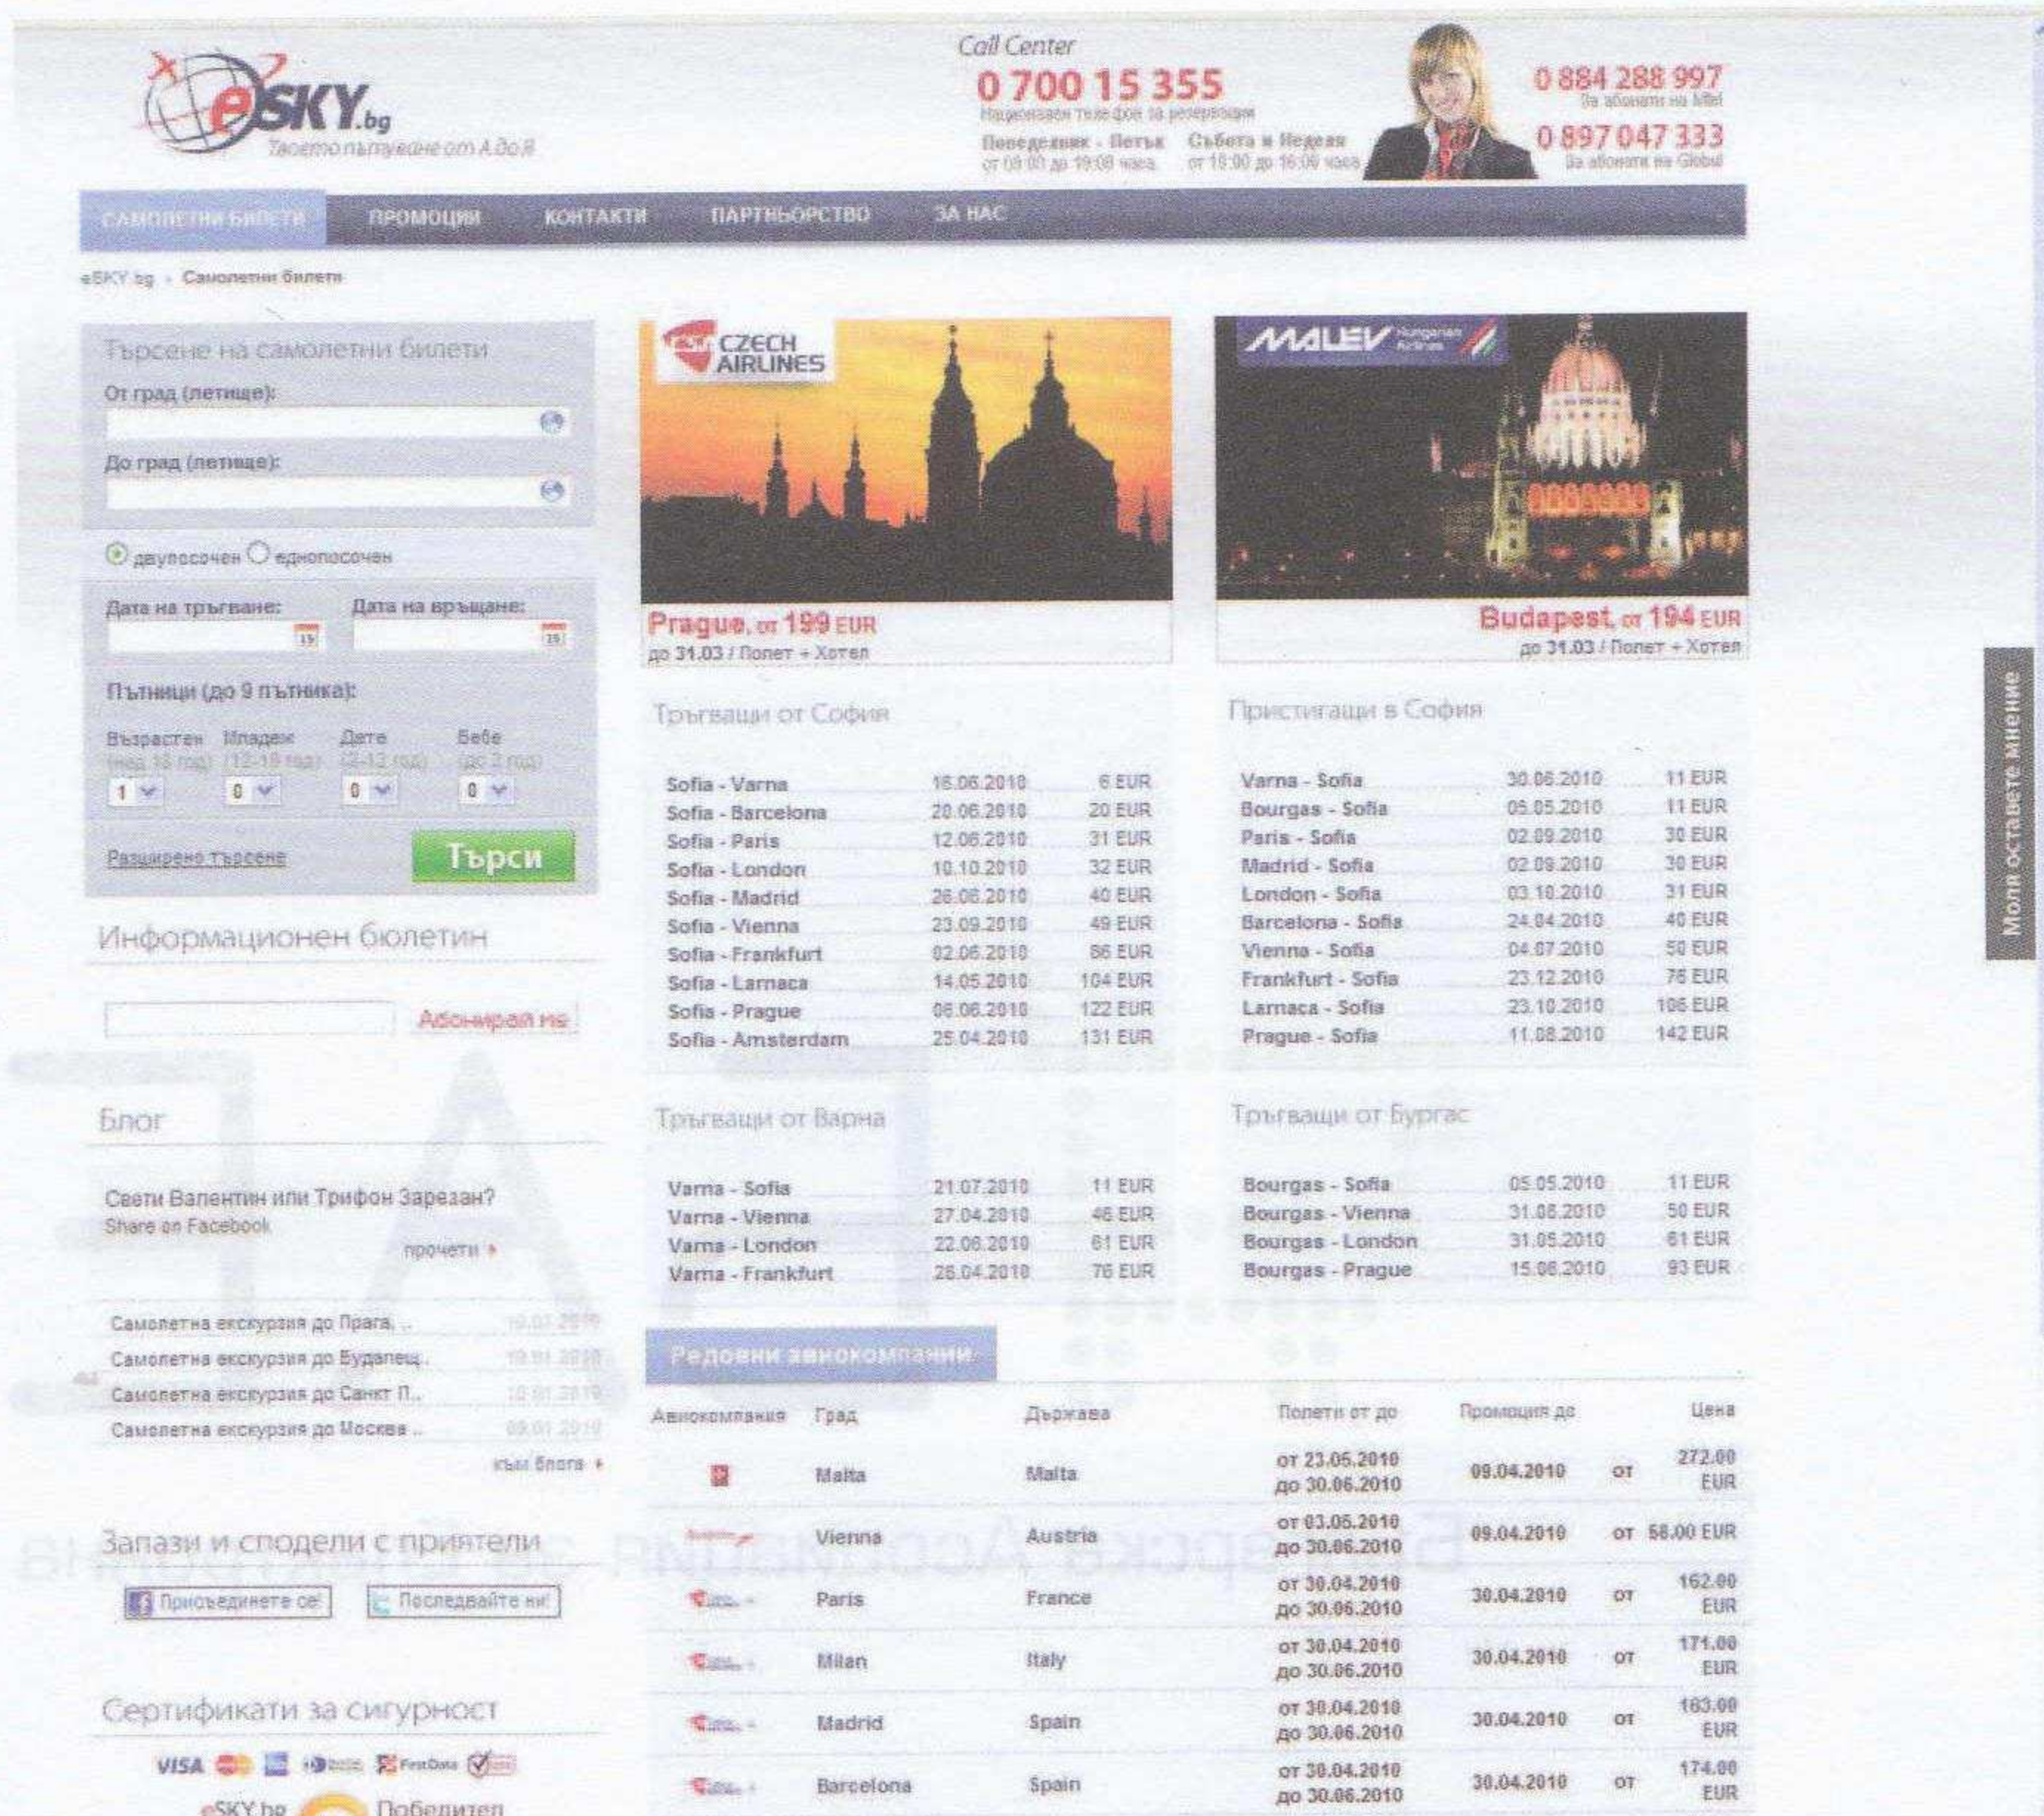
eSKY.bg
Твоето пътуване от А до Я

Call Center
0 700 15 355
Национален телефон за резервации
Понеделник - Петък от 09:00 до 19:00 часа
Събота и Неделя от 10:00 до 16:00 часа

0 884 288 997
За абонати на Mtel
0 897 047 333
За абонати на Globul

САМОЛЕТНИ БИЛЕТИ | ПРОМОЦИИ | КОНТАКТИ | ПАРТНЬОРСТВО | ЗА НАС

eSKY.bg › Самолетни билети

Търсене на самолетни билети
От град (летище):
До град (летище):
двупосочен
еднопосочен
Дата на тръгване:
Дата на връщане:
Пътници (до 9 пътника):
Възрастен (над 18 год.)
Младеж (12-18 год.)
Дете (2-12 год.)
Бебе (до 2 год.)
1 0 0 0
Разширено търсене
Търси

Информационен бюлетин
Абонирай ме

Блог
Свети Валентин или Трифон Зарезан?
Share on Facebook
прочети ›
Самолетна екскурзия до Прага... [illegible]
Самолетна екскурзия до Будапещ... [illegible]
Самолетна екскурзия до Санкт П... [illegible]
Самолетна екскурзия до Москва... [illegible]
към блога ›

Запази и сподели с приятели
Присъединете се!
Последвайте ни!

Сертификати за сигурност
VISA
eSKY.bg Победител

CZECH AIRLINES
Prague, от 199 EUR
до 31.03 / Полет + Хотел

MALEV Hungarian Airlines
Budapest, от 194 EUR
до 31.03 / Полет + Хотел

Тръгващи от София
| | | |
|---|---|---|
| Sofia - Varna | 16.06.2010 | 6 EUR |
| Sofia - Barcelona | 20.06.2010 | 20 EUR |
| Sofia - Paris | 12.06.2010 | 31 EUR |
| Sofia - London | 10.10.2010 | 32 EUR |
| Sofia - Madrid | 26.06.2010 | 40 EUR |
| Sofia - Vienna | 23.09.2010 | 49 EUR |
| Sofia - Frankfurt | 02.06.2010 | 86 EUR |
| Sofia - Larnaca | 14.05.2010 | 104 EUR |
| Sofia - Prague | 06.06.2010 | 122 EUR |
| Sofia - Amsterdam | 25.04.2010 | 131 EUR |

Пристигащи в София
| | | |
|---|---|---|
| Varna - Sofia | 30.06.2010 | 11 EUR |
| Bourgas - Sofia | 05.05.2010 | 11 EUR |
| Paris - Sofia | 02.09.2010 | 30 EUR |
| Madrid - Sofia | 02.09.2010 | 30 EUR |
| London - Sofia | 03.10.2010 | 31 EUR |
| Barcelona - Sofia | 24.04.2010 | 40 EUR |
| Vienna - Sofia | 04.07.2010 | 50 EUR |
| Frankfurt - Sofia | 23.12.2010 | 76 EUR |
| Larnaca - Sofia | 23.10.2010 | 106 EUR |
| Prague - Sofia | 11.08.2010 | 142 EUR |

Тръгващи от Варна
| | | |
|---|---|---|
| Varna - Sofia | 21.07.2010 | 11 EUR |
| Varna - Vienna | 27.04.2010 | 46 EUR |
| Varna - London | 22.06.2010 | 61 EUR |
| Varna - Frankfurt | 26.04.2010 | 76 EUR |

Тръгващи от Бургас
| | | |
|---|---|---|
| Bourgas - Sofia | 05.05.2010 | 11 EUR |
| Bourgas - Vienna | 31.08.2010 | 50 EUR |
| Bourgas - London | 31.05.2010 | 61 EUR |
| Bourgas - Prague | 15.06.2010 | 93 EUR |

Редовни авиокомпании
| Авиокомпания | Град | Държава | Полети от до | Промоция до | | Цена |
|---|---|---|---|---|---|---|
| | Malta | Malta | от 23.05.2010 до 30.06.2010 | 09.04.2010 | от | 272.00 EUR |
| | Vienna | Austria | от 03.05.2010 до 30.06.2010 | 09.04.2010 | от | 58.00 EUR |
| | Paris | France | от 30.04.2010 до 30.06.2010 | 30.04.2010 | от | 162.00 EUR |
| | Milan | Italy | от 30.04.2010 до 30.06.2010 | 30.04.2010 | от | 171.00 EUR |
| | Madrid | Spain | от 30.04.2010 до 30.06.2010 | 30.04.2010 | от | 163.00 EUR |
| | Barcelona | Spain | от 30.04.2010 до 30.06.2010 | 30.04.2010 | от | 174.00 EUR |

Моля оставете мнение